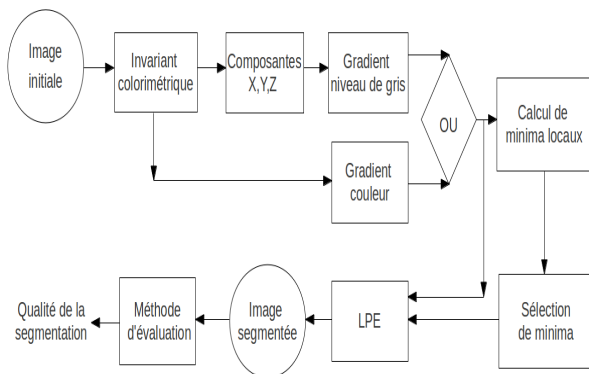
Image initiale

Invariant colorimétrique

Composantes X,Y,Z

Gradient niveau de gris

Gradient couleur

OU

Calcul de minima locaux

Sélection de minima

LPE

Image segmentée

Méthode d'évaluation

Qualité de la segmentation